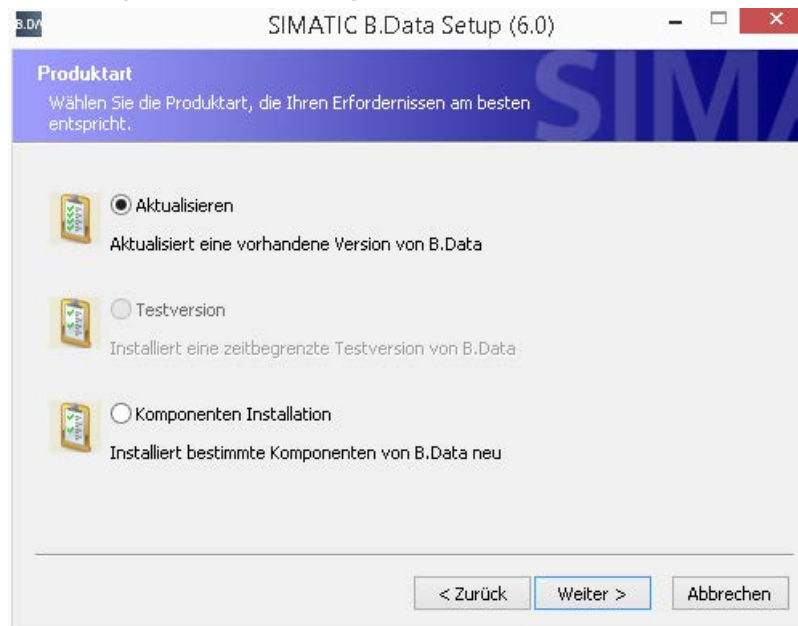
B.DA

SIMATIC B.Data Setup (6.0)

Produktart

Wählen Sie die Produktart, die Ihren Erfordernissen am besten entspricht.

SIMA

Aktualisieren

Aktualisiert eine vorhandene Version von B.Data

Testversion

Installiert eine zeitbegrenzte Testversion von B.Data

Komponenten Installation

Installiert bestimmte Komponenten von B.Data neu

< Zurück

Weiter >

Abbrechen